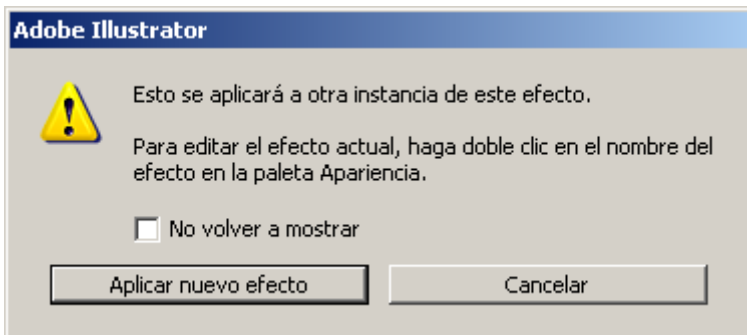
Adobe Illustrator

Esto se aplicará a otra instancia de este efecto.

Para editar el efecto actual, haga doble clic en el nombre del efecto en la paleta Apariencia.

No volver a mostrar

Aplicar nuevo efecto

Cancelar